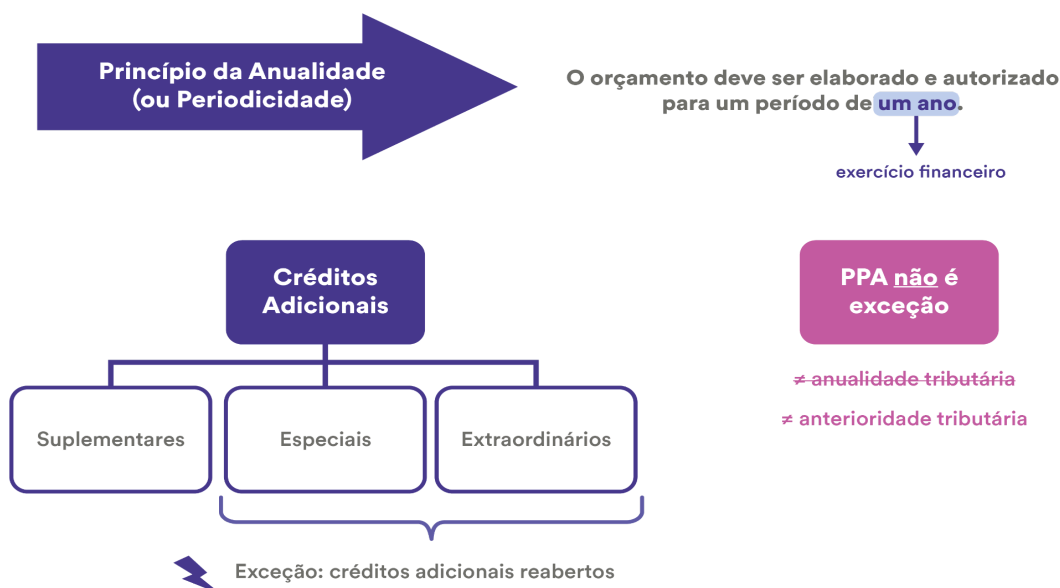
Princípio da Anualidade
(ou Periodicidade)

O orçamento deve ser elaborado e autorizado para um período de um ano.

exercício financeiro

Créditos Adicionais

Suplementares

Especiais

Extraordinários

Exceção: créditos adicionais reabertos

PPA não é exceção

≠ anualidade tributária

≠ anterioridade tributária